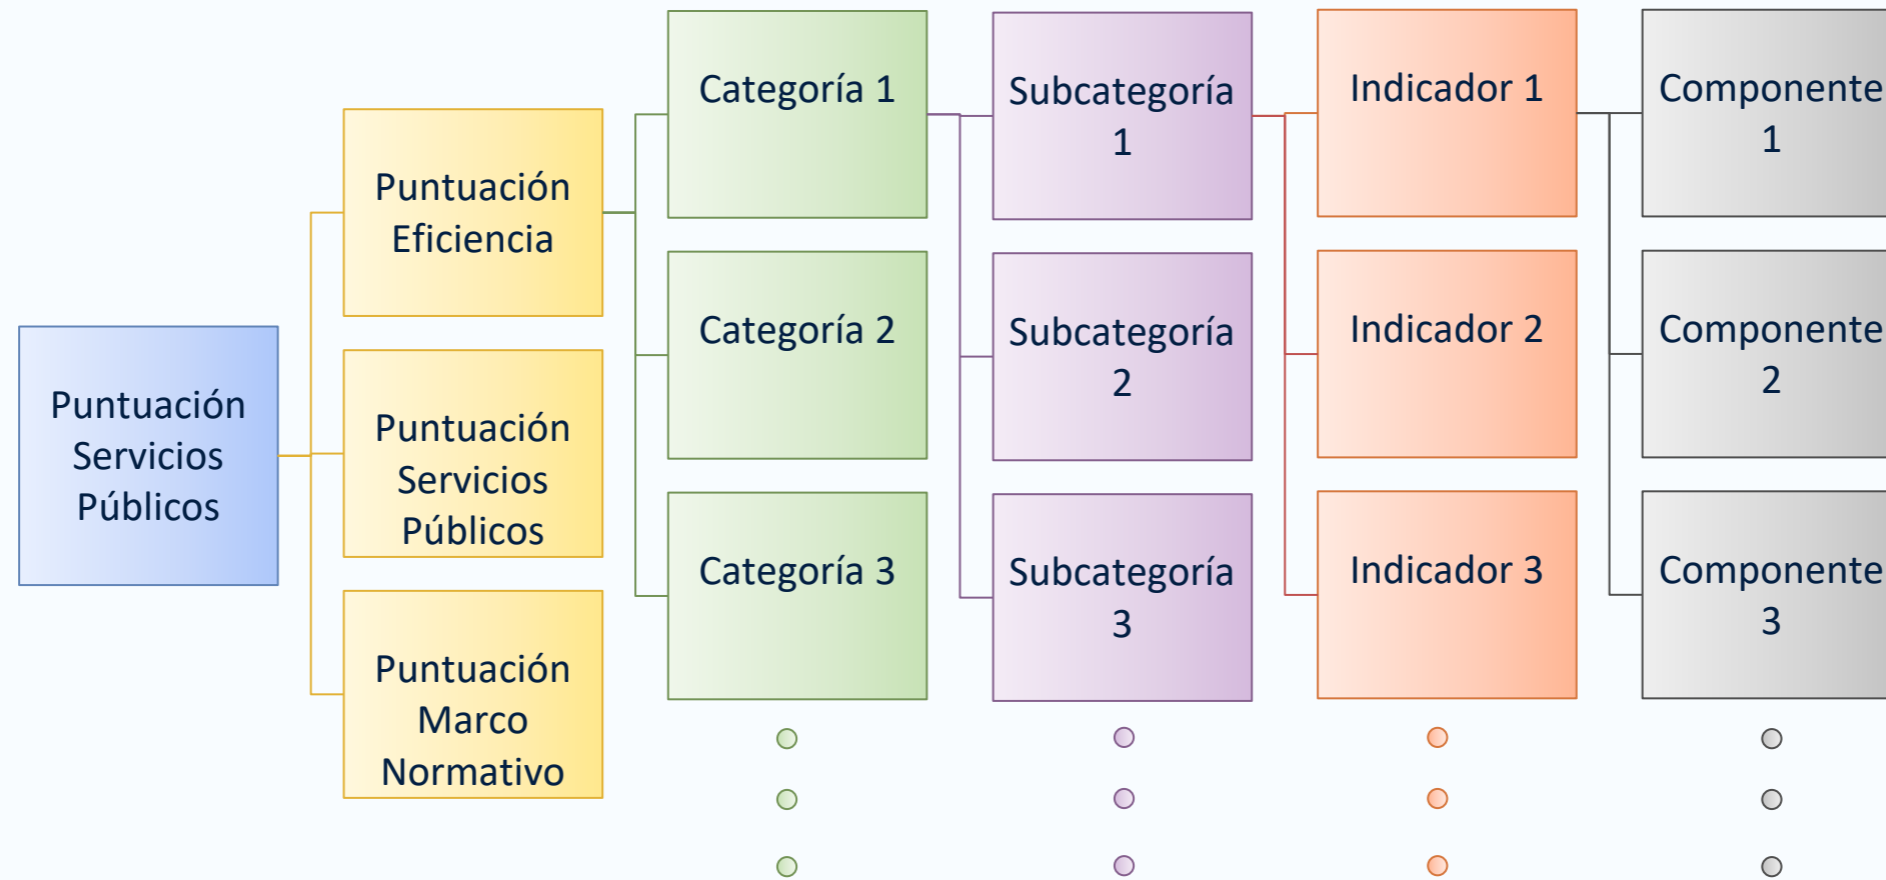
Puntuación Servicios Públicos

Puntuación Eficiencia

Puntuación Servicios Públicos

Puntuación Marco Normativo

Categoría 1

Categoría 2

Categoría 3

Subcategoría 1

Subcategoría 2

Subcategoría 3

Indicador 1

Indicador 2

Indicador 3

Componente 1

Componente 2

Componente 3